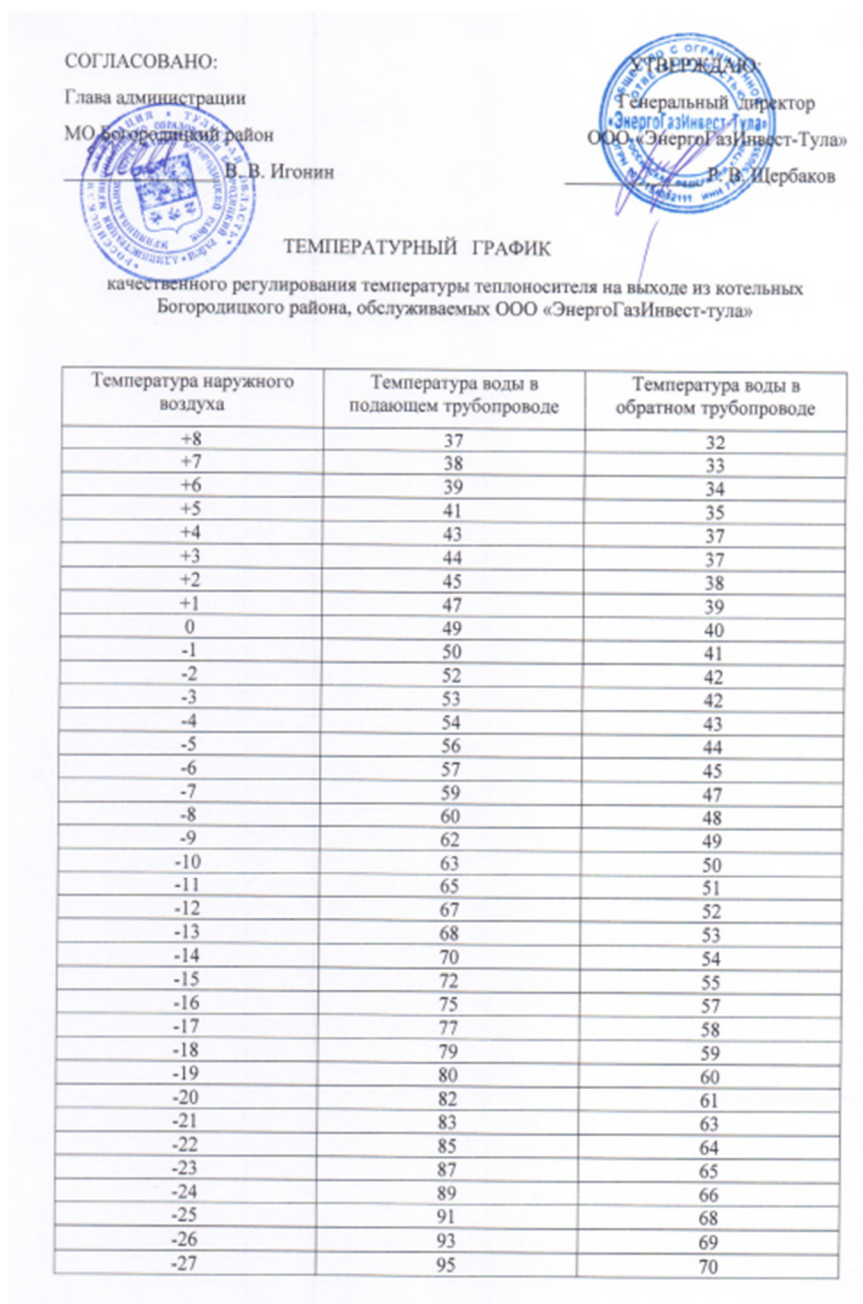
СОГЛАСОВАНО:

Глава администрации

МО Богородицкий район

_________ В. В. Игонин

УТВЕРЖДАЮ:

Генеральный директор

ООО «ЭнергоГазИнвест-Тула»

_________ В. В. Щербаков

«ЭнергоГазИнвест-Тула»

ТЕМПЕРАТУРНЫЙ ГРАФИК

качественного регулирования температуры теплоносителя на выходе из котельных Богородицкого района, обслуживаемых ООО «ЭнергоГазИнвест-тула»

| Температура наружного воздуха | Температура воды в подающем трубопроводе | Температура воды в обратном трубопроводе |
|---|---|---|
| +8 | 37 | 32 |
| +7 | 38 | 33 |
| +6 | 39 | 34 |
| +5 | 41 | 35 |
| +4 | 43 | 37 |
| +3 | 44 | 37 |
| +2 | 45 | 38 |
| +1 | 47 | 39 |
| 0 | 49 | 40 |
| -1 | 50 | 41 |
| -2 | 52 | 42 |
| -3 | 53 | 42 |
| -4 | 54 | 43 |
| -5 | 56 | 44 |
| -6 | 57 | 45 |
| -7 | 59 | 47 |
| -8 | 60 | 48 |
| -9 | 62 | 49 |
| -10 | 63 | 50 |
| -11 | 65 | 51 |
| -12 | 67 | 52 |
| -13 | 68 | 53 |
| -14 | 70 | 54 |
| -15 | 72 | 55 |
| -16 | 75 | 57 |
| -17 | 77 | 58 |
| -18 | 79 | 59 |
| -19 | 80 | 60 |
| -20 | 82 | 61 |
| -21 | 83 | 63 |
| -22 | 85 | 64 |
| -23 | 87 | 65 |
| -24 | 89 | 66 |
| -25 | 91 | 68 |
| -26 | 93 | 69 |
| -27 | 95 | 70 |